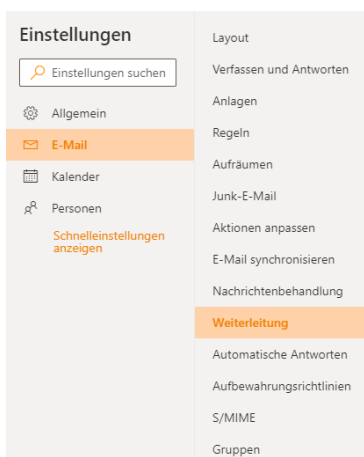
Einstellungen

Einstellungen suchen

Allgemein

E-Mail

Kalender

Personen

Schnelleinstellungen anzeigen

Layout

Verfassen und Antworten

Anlagen

Regeln

Aufräumen

Junk-E-Mail

Aktionen anpassen

E-Mail synchronisieren

Nachrichtenbehandlung

Weiterleitung

Automatische Antworten

Aufbewahrungsrichtlinien

S/MIME

Gruppen